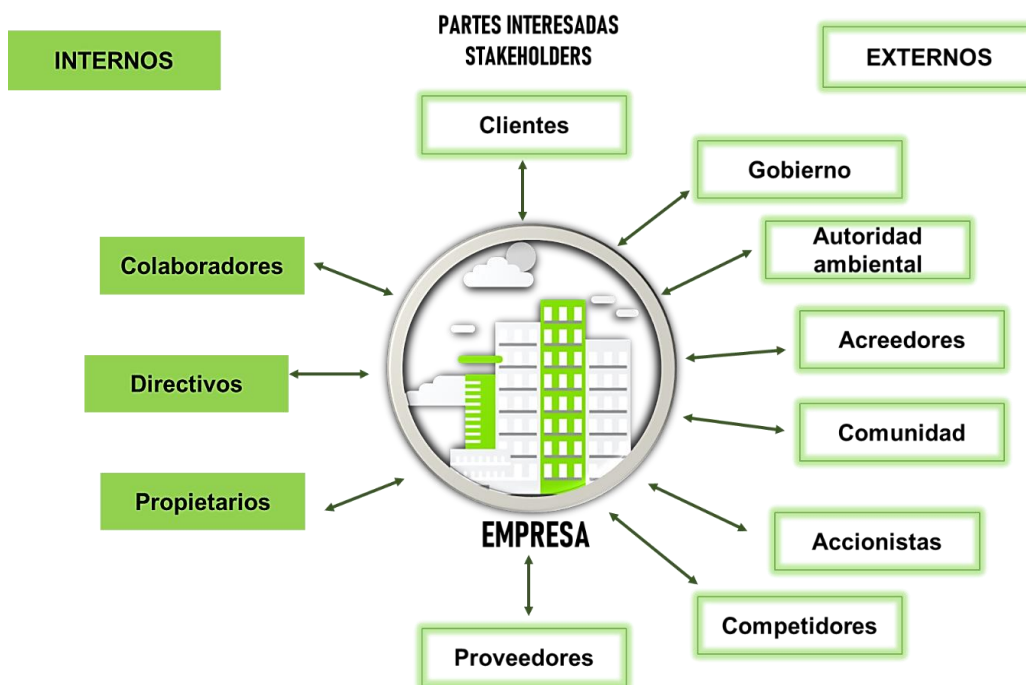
INTERNOS

PARTES INTERESADAS
STAKEHOLDERS

EXTERNOS

Clientes

Gobierno

Autoridad ambiental

Colaboradores

Acreedores

Directivos

Comunidad

Propietarios

Accionistas

EMPRESA

Competidores

Proveedores